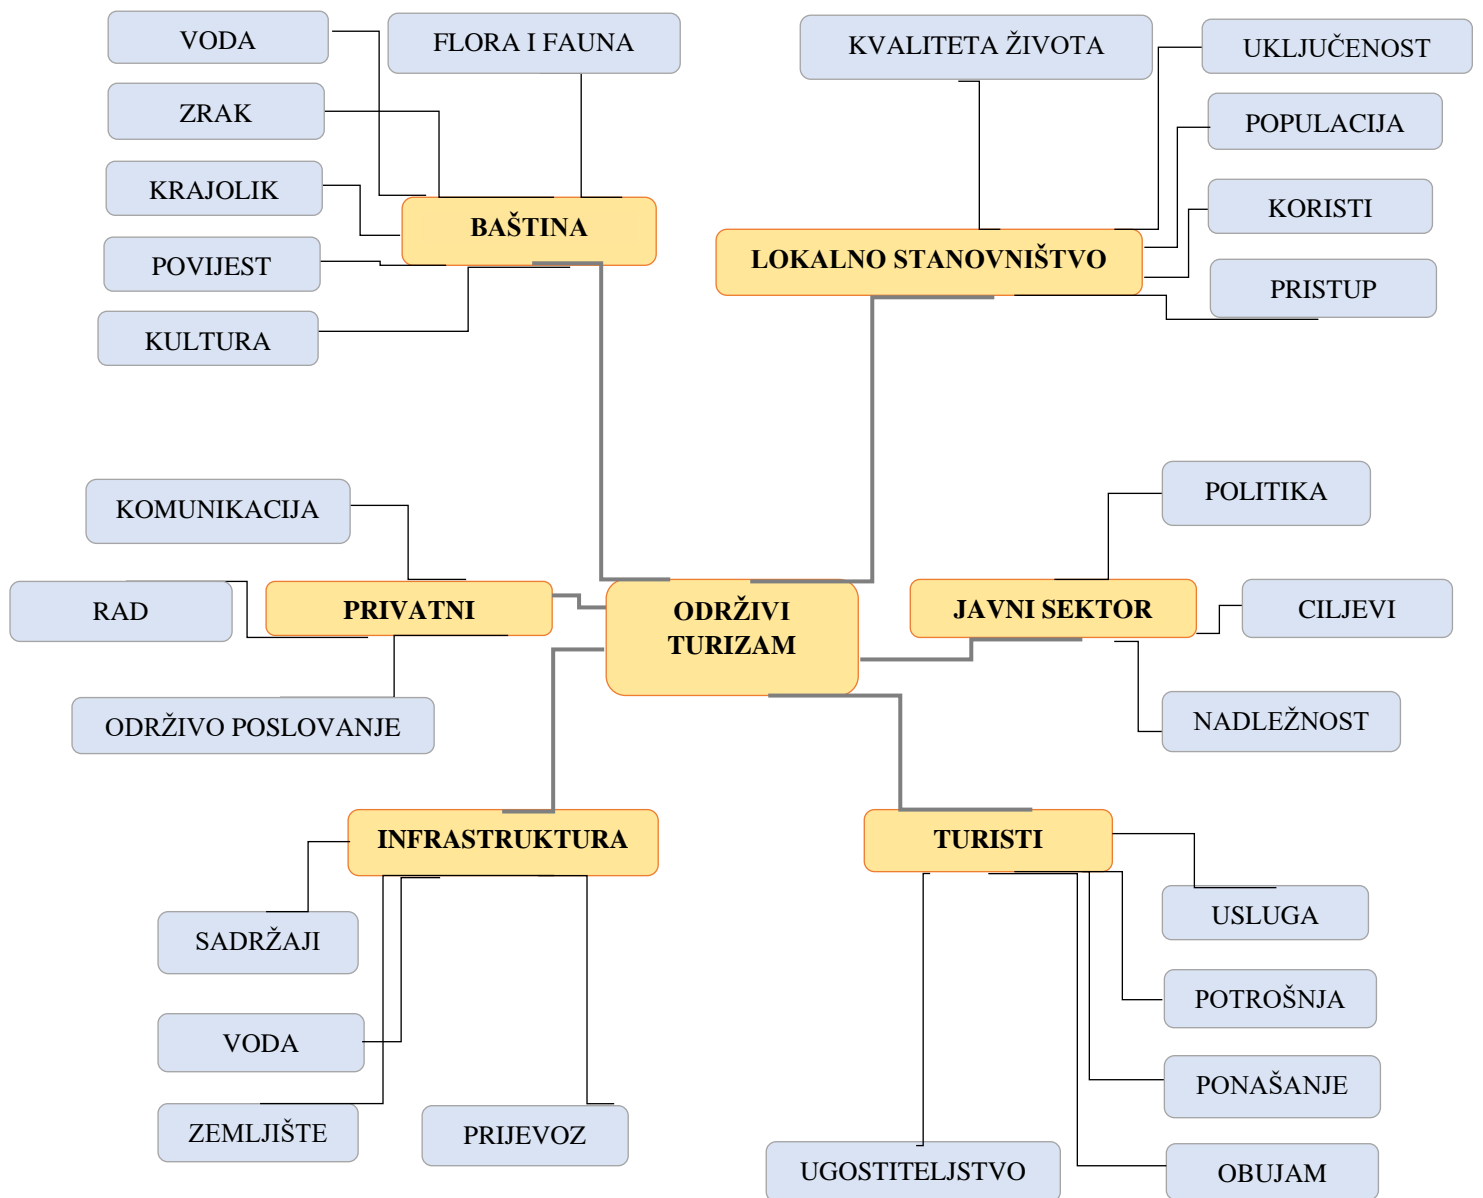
ODRŽIVI TURIZAM

BAŠTINA

VODA

ZRAK

KRAJOLIK

POVIJEST

KULTURA

FLORA I FAUNA

LOKALNO STANOVNIŠTVO

KVALITETA ŽIVOTA

UKLJUČENOST

POPULACIJA

KORISTI

PRISTUP

PRIVATNI

KOMUNIKACIJA

RAD

ODRŽIVO POSLOVANJE

JAVNI SEKTOR

POLITIKA

CILJEVI

NADLEŽNOST

INFRASTRUKTURA

SADRŽAJI

VODA

ZEMLJIŠTE

PRIJEVOZ

TURISTI

USLUGA

POTROŠNJA

PONAŠANJE

OBUJAM

UGOSTITELJSTVO